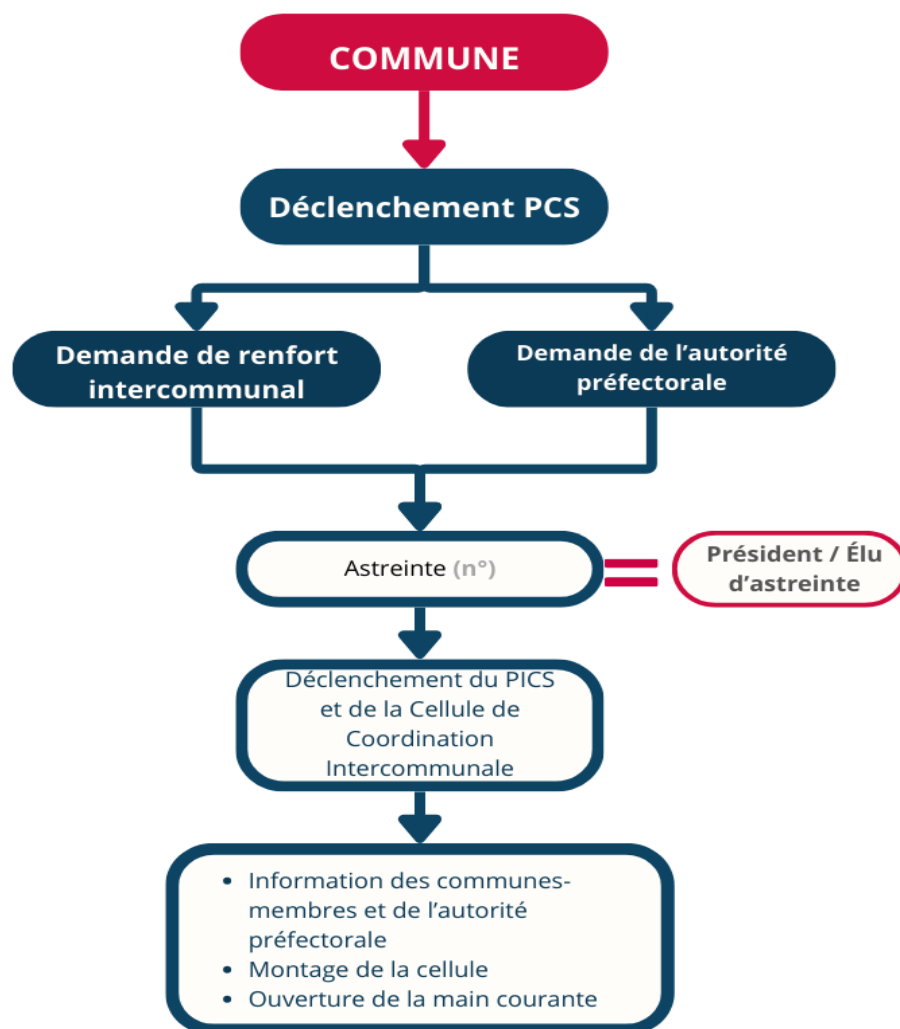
COMMUNE

Déclenchement PCS

Demande de renfort intercommunal

Demande de l’autorité préfectorale

Astreinte (n°)

Président / Élu d’astreinte

Déclenchement du PICS et de la Cellule de Coordination Intercommunale

- Information des communes-membres et de l’autorité préfectorale
- Montage de la cellule
- Ouverture de la main courante